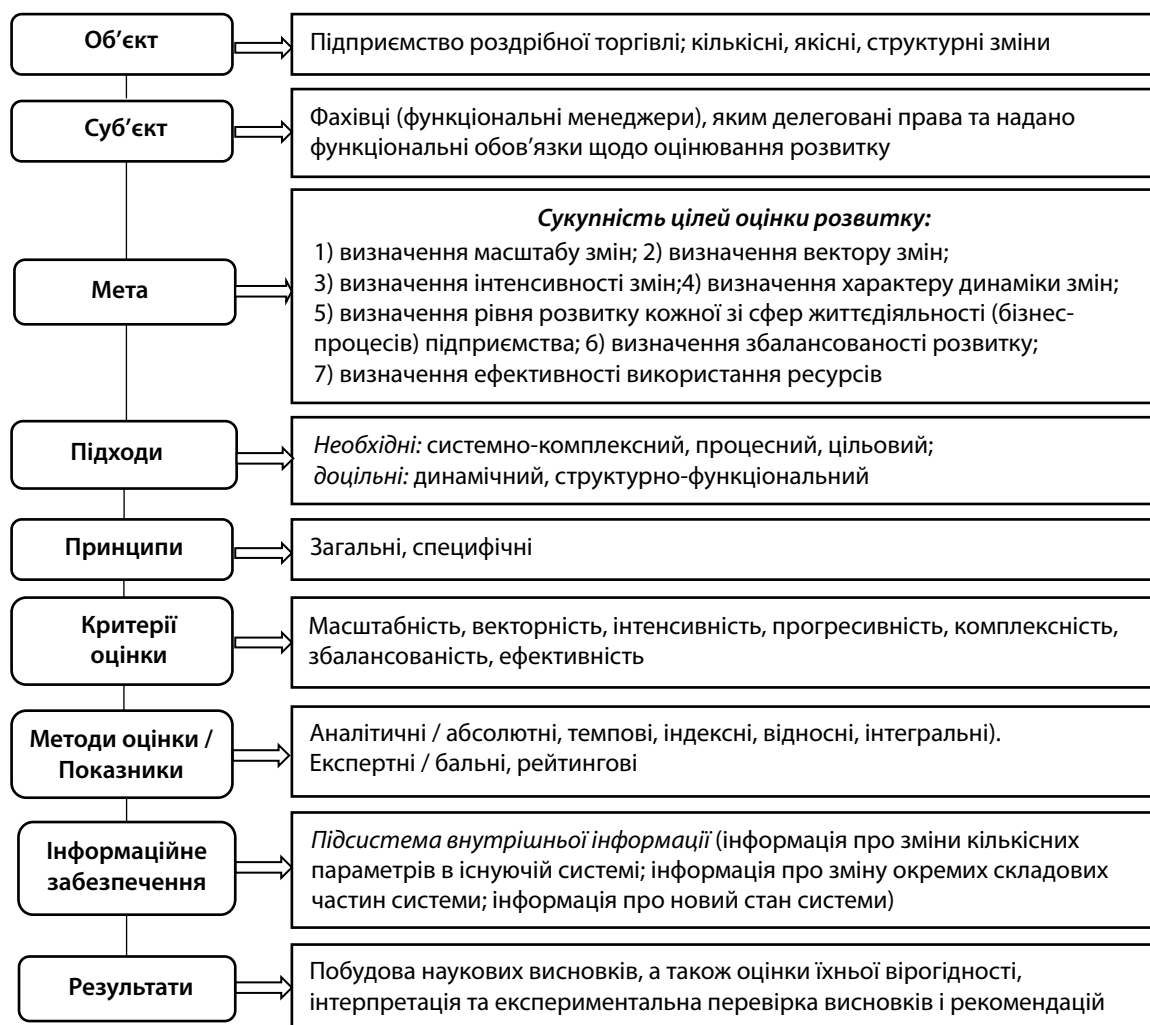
Об'єкт

Підприємство роздрібної торгівлі; кількісні, якісні, структурні зміни

Суб'єкт

Фахівці (функціональні менеджери), яким делеговані права та надано функціональні обов'язки щодо оцінювання розвитку

Мета

*Сукупність цілей оцінки розвитку:*
1) визначення масштабу змін; 2) визначення вектору змін;
3) визначення інтенсивності змін;4) визначення характеру динаміки змін;
5) визначення рівня розвитку кожної зі сфер життєдіяльності (бізнес-процесів) підприємства; 6) визначення збалансованості розвитку;
7) визначення ефективності використання ресурсів

Підходи

*Необхідні:* системно-комплексний, процесний, цільовий;
*доцільні:* динамічний, структурно-функціональний

Принципи

Загальні, специфічні

Критерії оцінки

Масштабність, векторність, інтенсивність, прогресивність, комплексність, збалансованість, ефективність

Методи оцінки / Показники

Аналітичні / абсолютні, темпові, індексні, відносні, інтегральні).
Експертні / бальні, рейтингові

Інформаційне забезпечення

*Підсистема внутрішньої інформації* (інформація про зміни кількісних параметрів в існуючій системі; інформація про зміну окремих складових частин системи; інформація про новий стан системи)

Результати

Побудова наукових висновків, а також оцінки їхньої вірогідності, інтерпретація та експериментальна перевірка висновків і рекомендацій